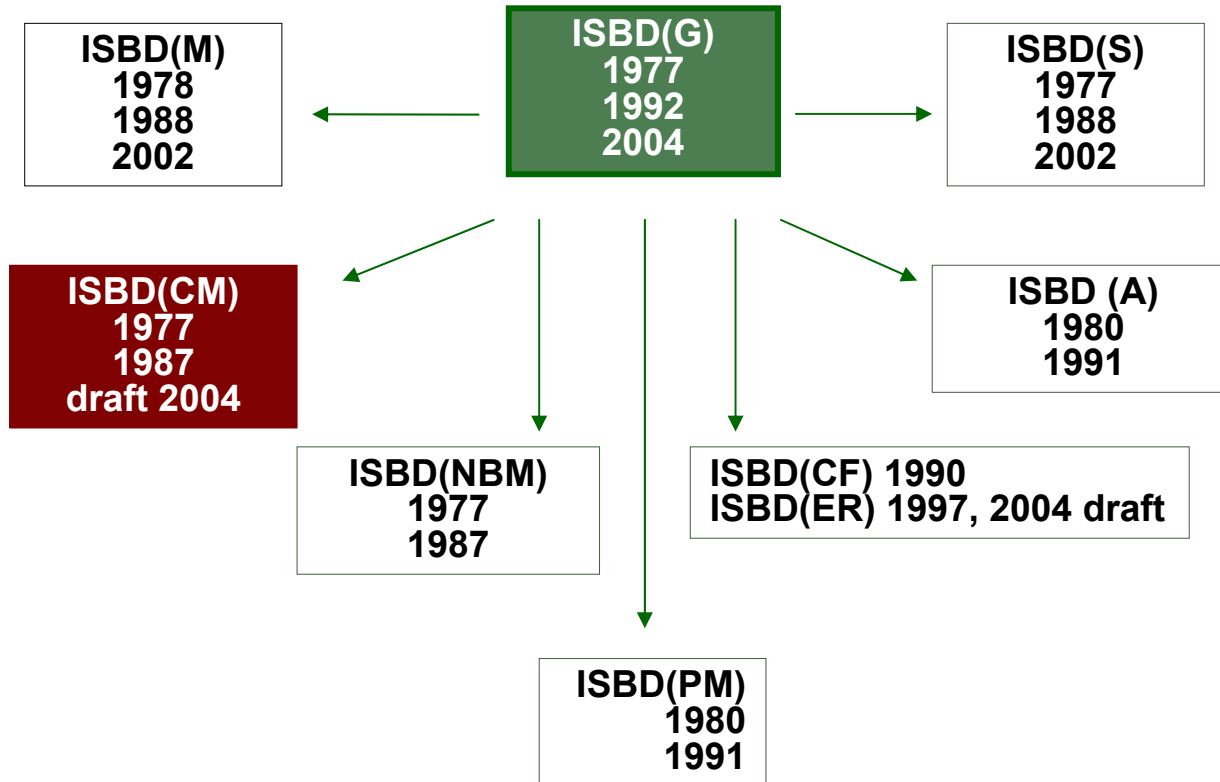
ISBD(M)
1978
1988
2002

ISBD(G)
1977
1992
2004

ISBD(S)
1977
1988
2002

ISBD(CM)
1977
1987
draft 2004

ISBD (A)
1980
1991

ISBD(NBM)
1977
1987

ISBD(CF) 1990
ISBD(ER) 1997, 2004 draft

ISBD(PM)
1980
1991